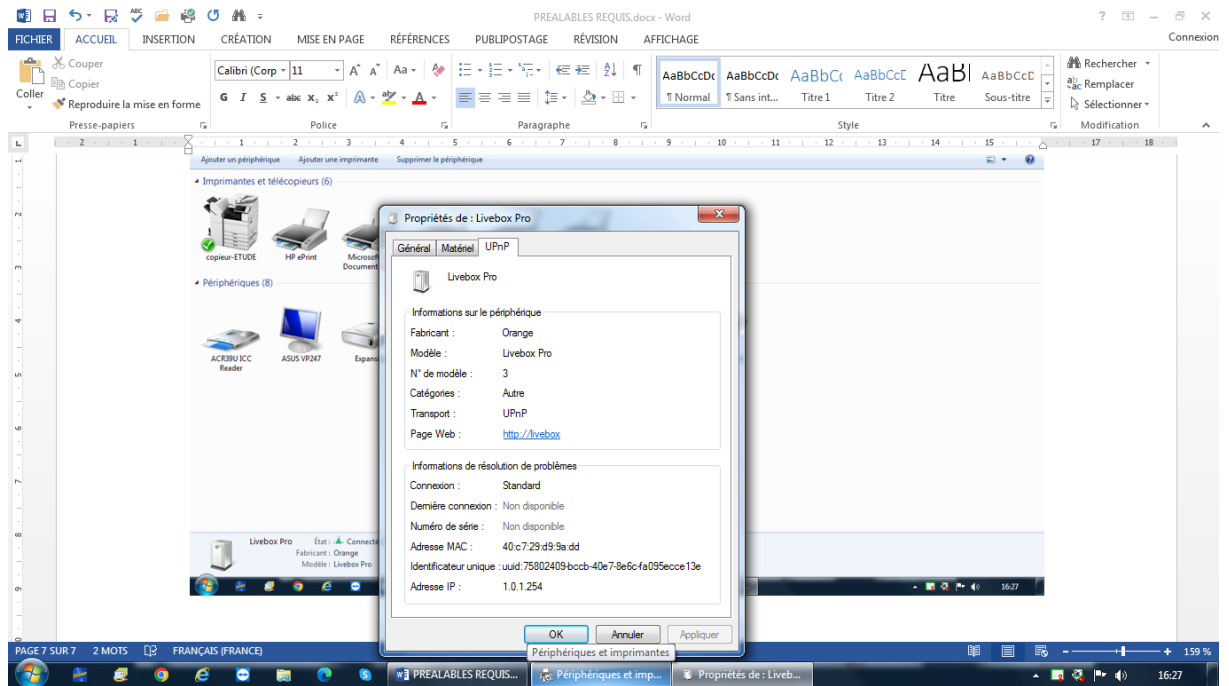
PREALABLES REQUIS.docx - Word

? – □ ×

FICHIER ACCUEIL INSERTION CRÉATION MISE EN PAGE RÉFÉRENCES PUBLIPOSTAGE RÉVISION AFFICHAGE Connexion

Couper
Copier
Coller
Reproduire la mise en forme
Presse-papiers

Calibri (Corp 11
G I S abc $x_2$ $x^2$
Police

Paragraphe

AaBbCcDc ¶ Normal
AaBbCcDc ¶ Sans int...
AaBbCc Titre 1
AaBbCcD Titre 2
AaBl Titre
AaBbCcD Sous-titre
Style

Rechercher
Remplacer
Sélectionner
Modification

Ajouter un périphérique Ajouter une imprimante Supprimer le périphérique

Imprimantes et télécopieurs (6)

copieur-ETUDE
HP ePrint
Microsoft Document

Périphériques (8)

ACR39U ICC Reader
ASUS VP247
Expans

Livebox Pro
État : Connecté
Fabricant : Orange
Modèle : Livebox Pro

Propriétés de : Livebox Pro

Général Matériel UPnP

Livebox Pro

Informations sur le périphérique

Fabricant : Orange
Modèle : Livebox Pro
N° de modèle : 3
Catégories : Autre
Transport : UPnP
Page Web : http://livebox

Informations de résolution de problèmes

Connexion : Standard
Dernière connexion : Non disponible
Numéro de série : Non disponible
Adresse MAC : 40:c7:29:d9:9a:dd
Identificateur unique : uuid:75802409-bccb-40e7-8e6c-fa095ecce13e
Adresse IP : 1.0.1.254

OK Annuler Appliquer

Périphériques et imprimantes

16:27

PAGE 7 SUR 7 2 MOTS FRANÇAIS (FRANCE) 159 %

PREALABLES REQUIS... Périphériques et imp... Propriétés de : Liveb... 16:27